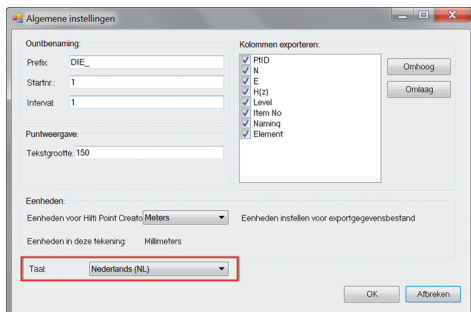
Algemene instellingen

Ountbenaming:

Prefix: DIE_

Startnr.: 1

Interval: 1

Puntweergave:

Tekstgrootte: 150

Kolommen exporteren:

PtID
N
E
H(z)
Level
Item No
Naming
Element

Omhoog

Omlaag

Eenheden:

Eenheden voor Hilti Point Creato Meters

Eenheden instellen voor exportgegevensbestand

Eenheden in deze tekening: Millimeters

Taal: Nederlands (NL)

OK

Afbreken